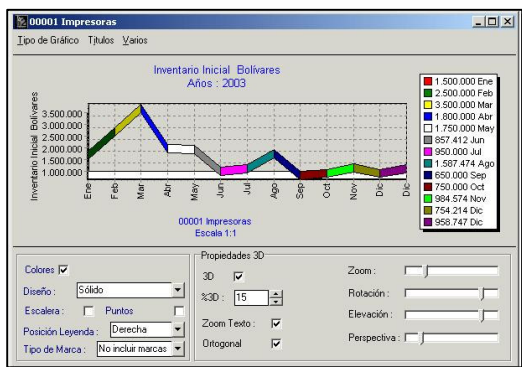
00001 Impresoras

Tipo de Gráfico Titulos Varios

Inventario Inicial Bolívares
Años : 2003

Inventario Inicial Bolívares

3.500.000
3.000.000
2.500.000
2.000.000
1.500.000
1.000.000

Ene
Feb
Mar
Abr
May
Jun
Jul
Ago
Sep
Oct
Nov
Dic
Dic

00001 Impresoras
Escala 1:1

1.500.000 Ene
2.500.000 Feb
3.500.000 Mar
1.800.000 Abr
1.750.000 May
857.412 Jun
950.000 Jul
1.587.474 Ago
650.000 Sep
750.000 Oct
984.574 Nov
754.214 Dic
958.747 Dic

Colores
Diseño : Sólido
Escalera : Puntos
Posición Leyenda : Derecha
Tipo de Marca : No incluir marcas

Propiedades 3D
3D
%3D : 15
Zoom Texto :
Ortogonal

Zoom :
Rotación :
Elevación :
Perspectiva :